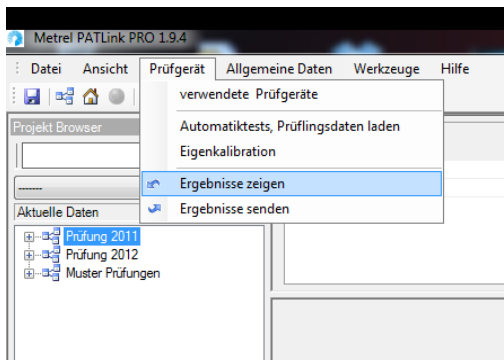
Metrel PATLink PRO 1.9.4

Datei Ansicht Prüfgerät Allgemeine Daten Werkzeuge Hilfe

verwendete Prüfgeräte
Automatiktests, Prüflingsdaten laden
Eigenkalibration
Ergebnisse zeigen
Ergebnisse senden

Projekt Browser

-------

Aktuelle Daten

Prüfung 2011
Prüfung 2012
Muster Prüfungen